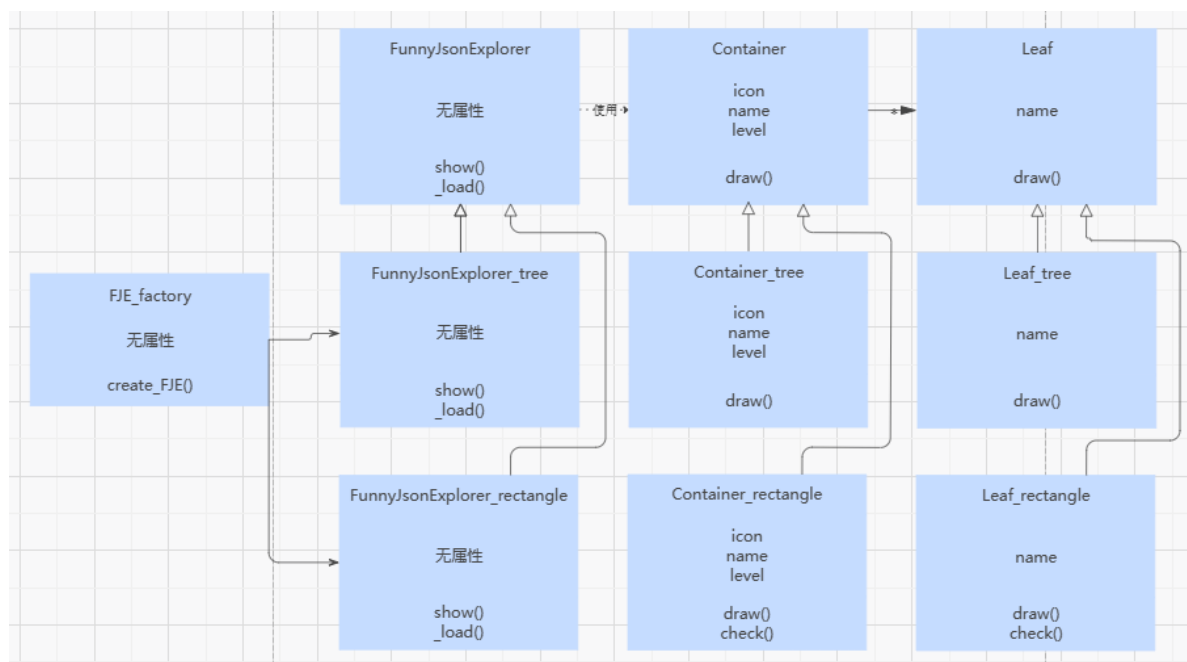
FunnyJsonExplorer

无属性

show()
_load()

使用

Container

icon
name
level

draw()

*

Leaf

name

draw()

FJE_factory

无属性

create_FJE()

FunnyJsonExplorer_tree

无属性

show()
_load()

Container_tree

icon
name
level

draw()

Leaf_tree

name

draw()

FunnyJsonExplorer_rectangle

无属性

show()
_load()

Container_rectangle

icon
name
level

draw()
check()

Leaf_rectangle

name

draw()
check()